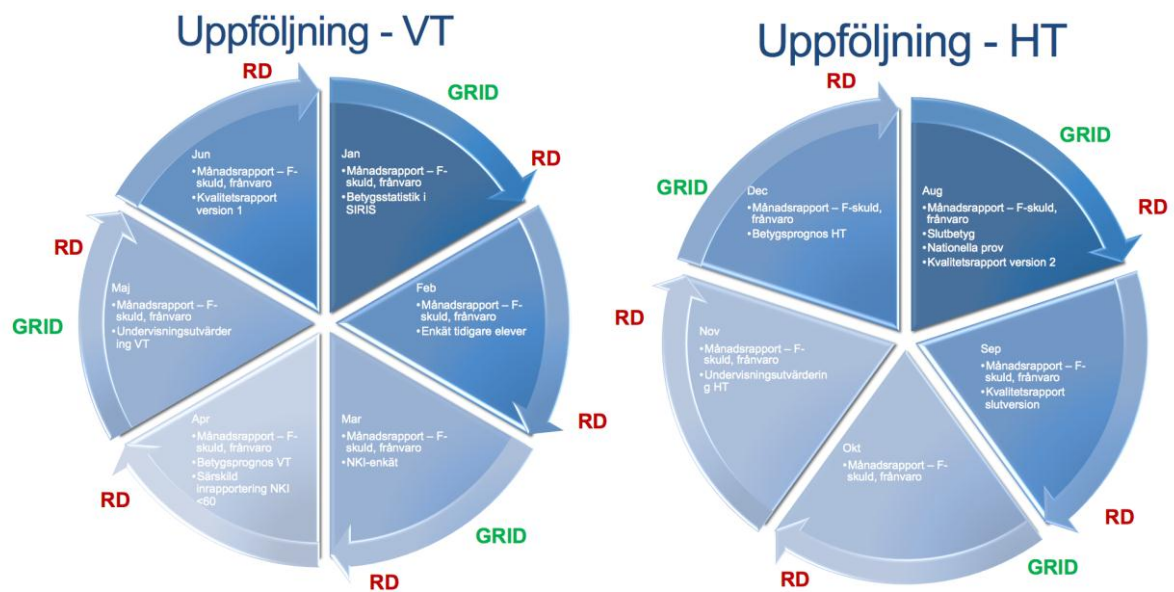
Uppföljning - VT

RD

GRID

RD

Jan
• Månadsrapport – F-skuld, frånvaro
• Betygsstatistik i SIRIS

Feb
• Månadsrapport – F-skuld, frånvaro
• Enkät tidigare elever

RD

Mar
• Månadsrapport – F-skuld, frånvaro
• NKI-enkät

GRID

RD

Apr
• Månadsrapport – F-skuld, frånvaro
• Betygsprognos VT
• Särskild inrapportering NKI <60

RD

Maj
• Månadsrapport – F-skuld, frånvaro
• Undervisningsutvärdering VT

GRID

RD

Jun
• Månadsrapport – F-skuld, frånvaro
• Kvalitetsrapport version 1

Uppföljning - HT

RD

GRID

RD

Aug
• Månadsrapport – F-skuld, frånvaro
• Slutbetyg
• Nationella prov
• Kvalitetsrapport version 2

Sep
• Månadsrapport – F-skuld, frånvaro
• Kvalitetsrapport slutversion

RD

GRID

Okt
• Månadsrapport – F-skuld, frånvaro

RD

Nov
• Månadsrapport – F-skuld, frånvaro
• Undervisningsutvärdering HT

RD

GRID

Dec
• Månadsrapport – F-skuld, frånvaro
• Betygsprognos HT